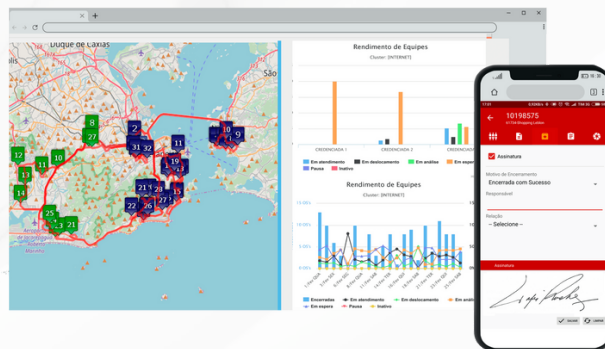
Duque de Caxias
São
8
27
12
11
10
13
14
25
3
21
2
31
32
11
19
18
21
28
22
26
27
10
9
Rendimento de Equipes
Cluster: [INTERNET]
CREDENCIADA 1
CREDENCIADA 2
CREDENCIADA 3
Em atendimento
Em deslocamento
Em análise
Em espera
Pausa
Inativo
Rendimento de Equipes
Cluster: [INTERNET]
Encerradas
Em atendimento
Em deslocamento
Em espera
Pausa
Inativo
10198575
Assinatura
Motivo de Encerramento
Encerrada com Sucesso
Responsável
Relação
-- Selecione --
Assinatura